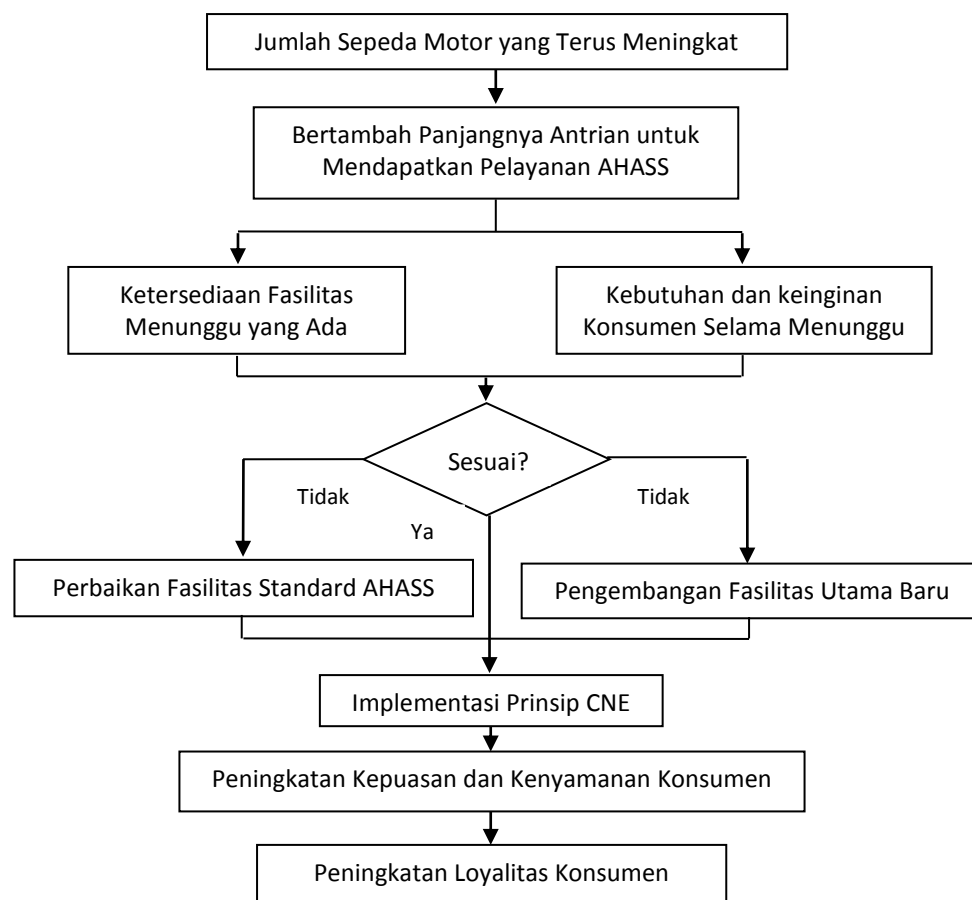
Jumlah Sepeda Motor yang Terus Meningkat

Bertambah Panjangnya Antrian untuk Mendapatkan Pelayanan AHASS

Ketersediaan Fasilitas Menunggu yang Ada

Kebutuhan dan keinginan Konsumen Selama Menunggu

Sesuai?

Tidak

Ya

Tidak

Perbaikan Fasilitas Standard AHASS

Pengembangan Fasilitas Utama Baru

Implementasi Prinsip CNE

Peningkatan Kepuasan dan Kenyamanan Konsumen

Peningkatan Loyalitas Konsumen